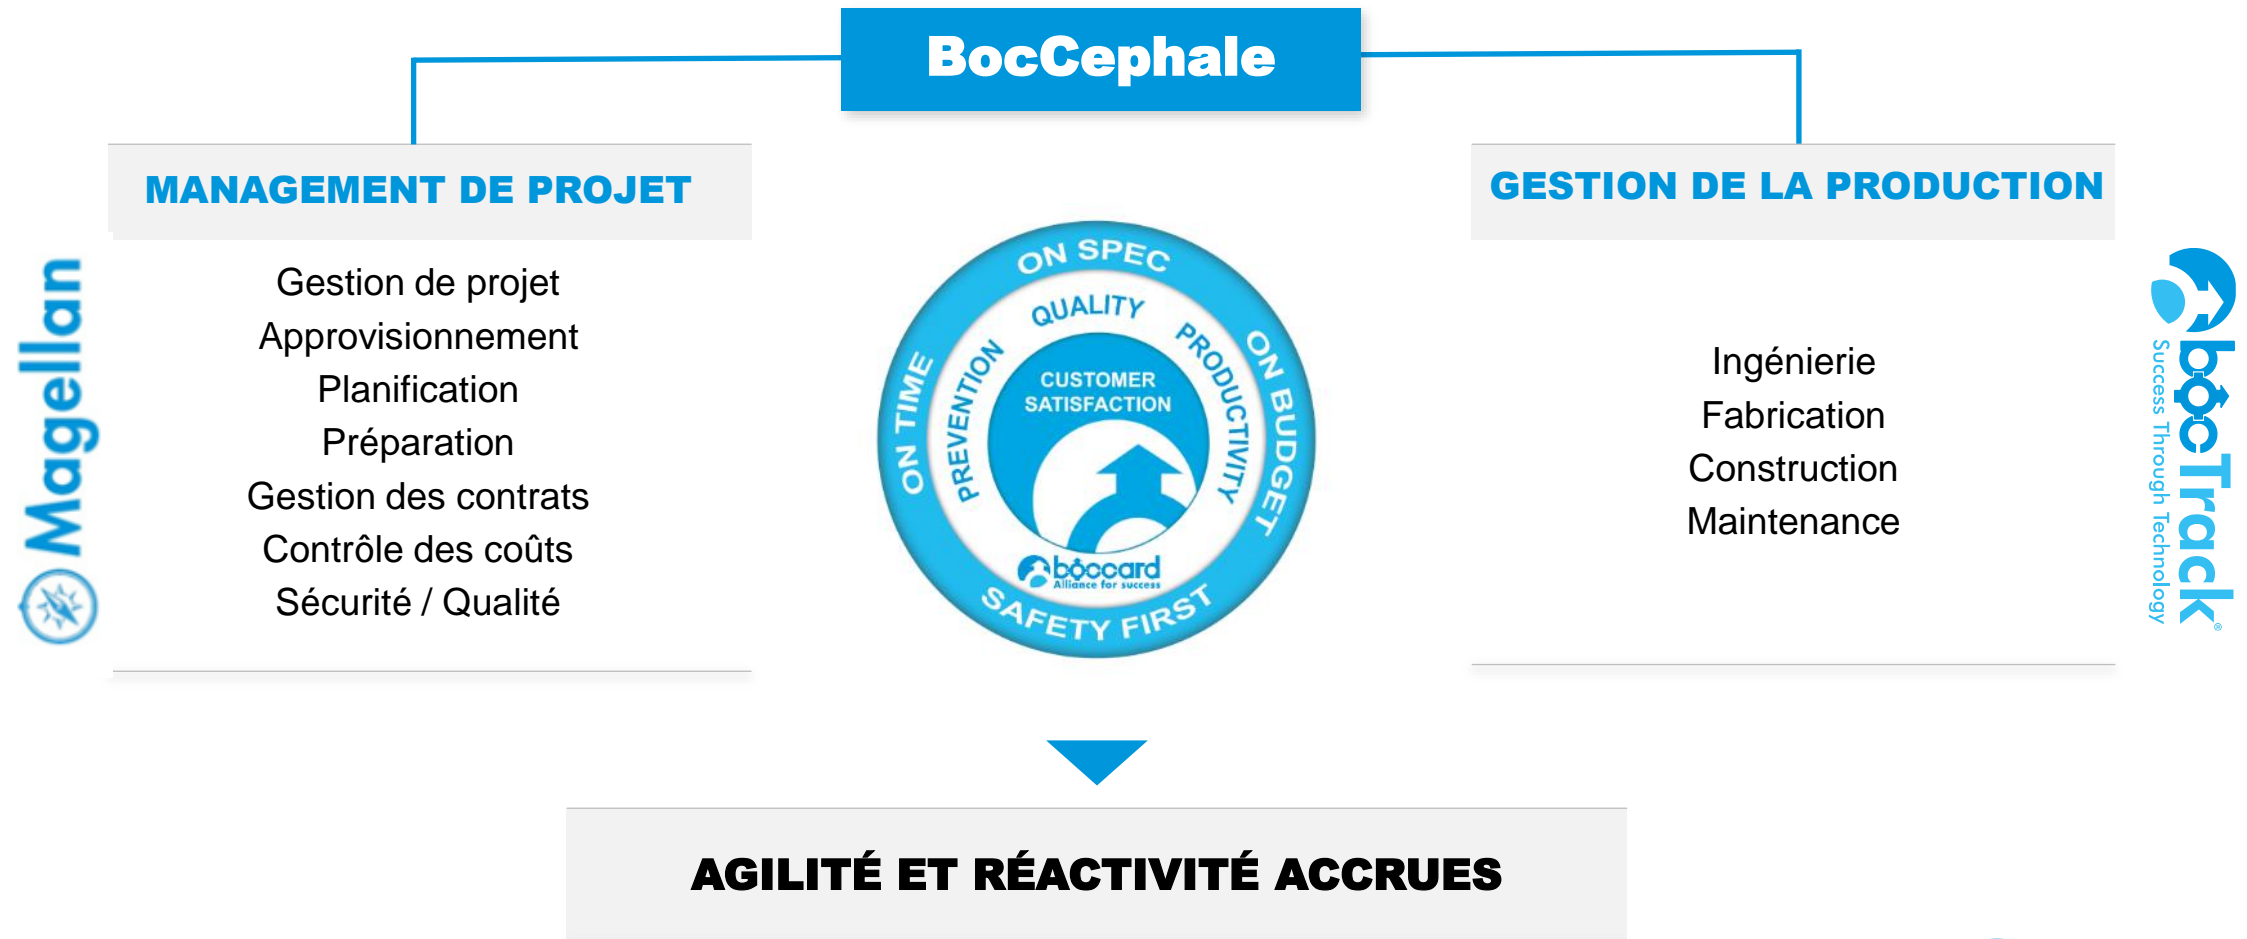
BocCephale

MANAGEMENT DE PROJET

Magellan

Gestion de projet
Approvisionnement
Planification
Préparation
Gestion des contrats
Contrôle des coûts
Sécurité / Qualité

ON SPEC
QUALITY
ON TIME
PREVENTION
PRODUCTIVITY
ON BUDGET
CUSTOMER SATISFACTION
bòccard
Alliance for success
SAFETY FIRST

GESTION DE LA PRODUCTION

Ingénierie
Fabrication
Construction
Maintenance

bòcTrack®
Success Through Technology

AGILITÉ ET RÉACTIVITÉ ACCRUES